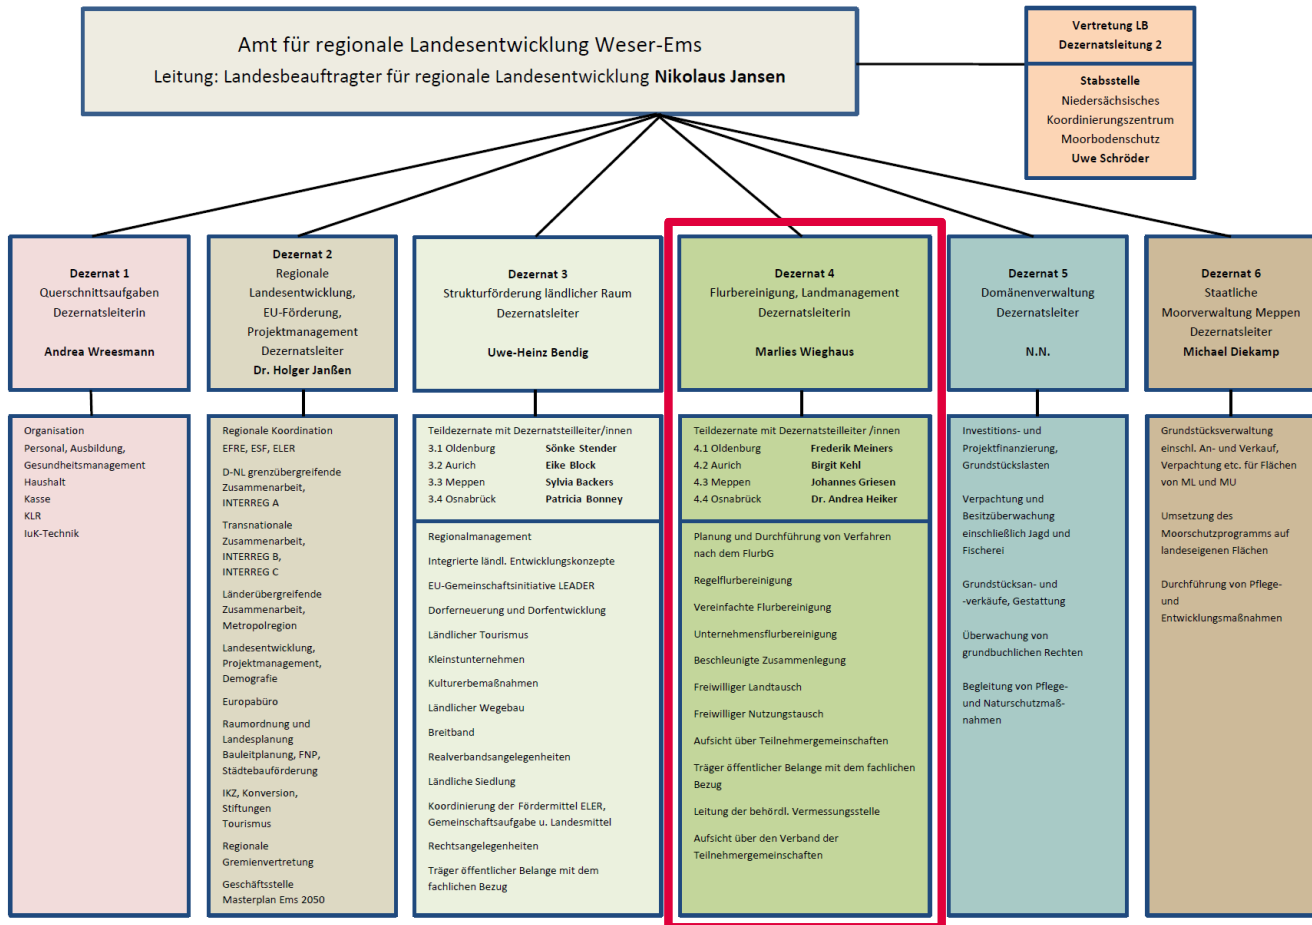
Amt für regionale Landesentwicklung Weser-Ems
Leitung: Landesbeauftragter für regionale Landesentwicklung **Nikolaus Jansen**

Vertretung LB
Dezernatsleitung 2

Stabsstelle
Niedersächsisches Koordinierungszentrum Moorbodenschutz
Uwe Schröder

Dezernat 1
Querschnittsaufgaben
Dezernatsleiterin

Andrea Wreesmann

Organisation
Personal, Ausbildung, Gesundheitsmanagement
Haushalt
Kasse
KLR
IuK-Technik

Dezernat 2
Regionale Landesentwicklung, EU-Förderung, Projektmanagement
Dezernatsleiter
Dr. Holger Janßen

Regionale Koordination
EFRE, ESF, ELER

D-NL grenzübergreifende Zusammenarbeit, INTERREG A

Transnationale Zusammenarbeit, INTERREG B, INTERREG C

Länderübergreifende Zusammenarbeit, Metropolregion

Landesentwicklung, Projektmanagement, Demografie

Europabüro

Raumordnung und Landesplanung
Bauleitplanung, FNP, Städtebauförderung

IKZ, Konversion, Stiftungen
Tourismus

Regionale Gremienvertretung

Geschäftsstelle Masterplan Ems 2050

Dezernat 3
Strukturförderung ländlicher Raum
Dezernatsleiter

Uwe-Heinz Bendig

Teildezernate mit Dezernatsteilleiter/innen
3.1 Oldenburg Sönke Stender
3.2 Aurich Eike Block
3.3 Meppen Sylvia Backers
3.4 Osnabrück Patricia Bonney

Regionalmanagement
Integrierte ländl. Entwicklungskonzepte
EU-Gemeinschaftsinitiative LEADER
Dorferneuerung und Dorfentwicklung
Ländlicher Tourismus
Kleinstunternehmen
Kulturerbemaßnahmen
Ländlicher Wegebau
Breitband
Realverbandsangelegenheiten
Ländliche Siedlung
Koordinierung der Fördermittel ELER, Gemeinschaftsaufgabe u. Landesmittel
Rechtsangelegenheiten
Träger öffentlicher Belange mit dem fachlichen Bezug

Dezernat 4
Flurbereinigung, Landmanagement
Dezernatsleiterin

Marlies Wieghaus

Teildezernate mit Dezernatsteilleiter /innen
4.1 Oldenburg Frederik Meiners
4.2 Aurich Birgit Kehl
4.3 Meppen Johannes Griesen
4.4 Osnabrück Dr. Andrea Heiker

Planung und Durchführung von Verfahren nach dem FlurbG
Regelflurbereinigung
Vereinfachte Flurbereinigung
Unternehmensflurbereinigung
Beschleunigte Zusammenlegung
Freiwilliger Landtausch
Freiwilliger Nutzungstausch
Aufsicht über Teilnehmergemeinschaften
Träger öffentlicher Belange mit dem fachlichen Bezug
Leitung der behördl. Vermessungsstelle
Aufsicht über den Verband der Teilnehmergemeinschaften

Dezernat 5
Domänenverwaltung
Dezernatsleiter

N.N.

Investitions- und Projektfinanzierung, Grundstückslasten

Verpachtung und Besitzüberwachung einschließlich Jagd und Fischerei

Grundstücksan- und -verkäufe, Gestattung

Überwachung von grundbuchlichen Rechten

Begleitung von Pflege- und Naturschutzmaßnahmen

Dezernat 6
Staatliche Moorverwaltung Meppen
Dezernatsleiter
Michael Diekamp

Grundstücksverwaltung einschl. An- und Verkauf, Verpachtung etc. für Flächen von ML und MU

Umsetzung des Moorschutzprogramms auf landeseigenen Flächen

Durchführung von Pflege- und Entwicklungsmaßnahmen